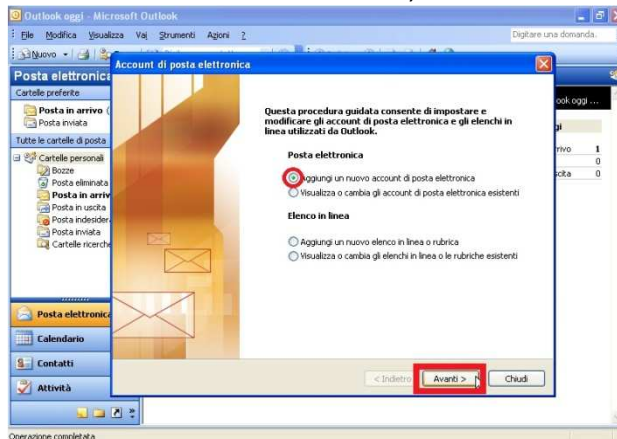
Outlook oggi - Microsoft Outlook

File Modifica Visualizza Vai Strumenti Azioni ?

Digitare una domanda.

Nuovo

Posta elettronica

Cartelle preferite

Posta in arrivo (
Posta inviata

Tutte le cartelle di posta

Cartelle personali
Bozze
Posta eliminata
Posta in arriv
Posta in uscita
Posta indesidera
Posta inviata
Cartelle ricerche

Posta elettronica
Calendario
Contatti
Attività

ook oggi ...
gi
rrivo 1
0
scita 0

Account di posta elettronica

Questa procedura guidata consente di impostare e modificare gli account di posta elettronica e gli elenchi in linea utilizzati da Outlook.

Posta elettronica

Aggiungi un nuovo account di posta elettronica
Visualizza o cambia gli account di posta elettronica esistenti

Elenco in linea

Aggiungi un nuovo elenco in linea o rubrica
Visualizza o cambia gli elenchi in linea o le rubriche esistenti

< Indietro Avanti > Chiudi

Operazione completata